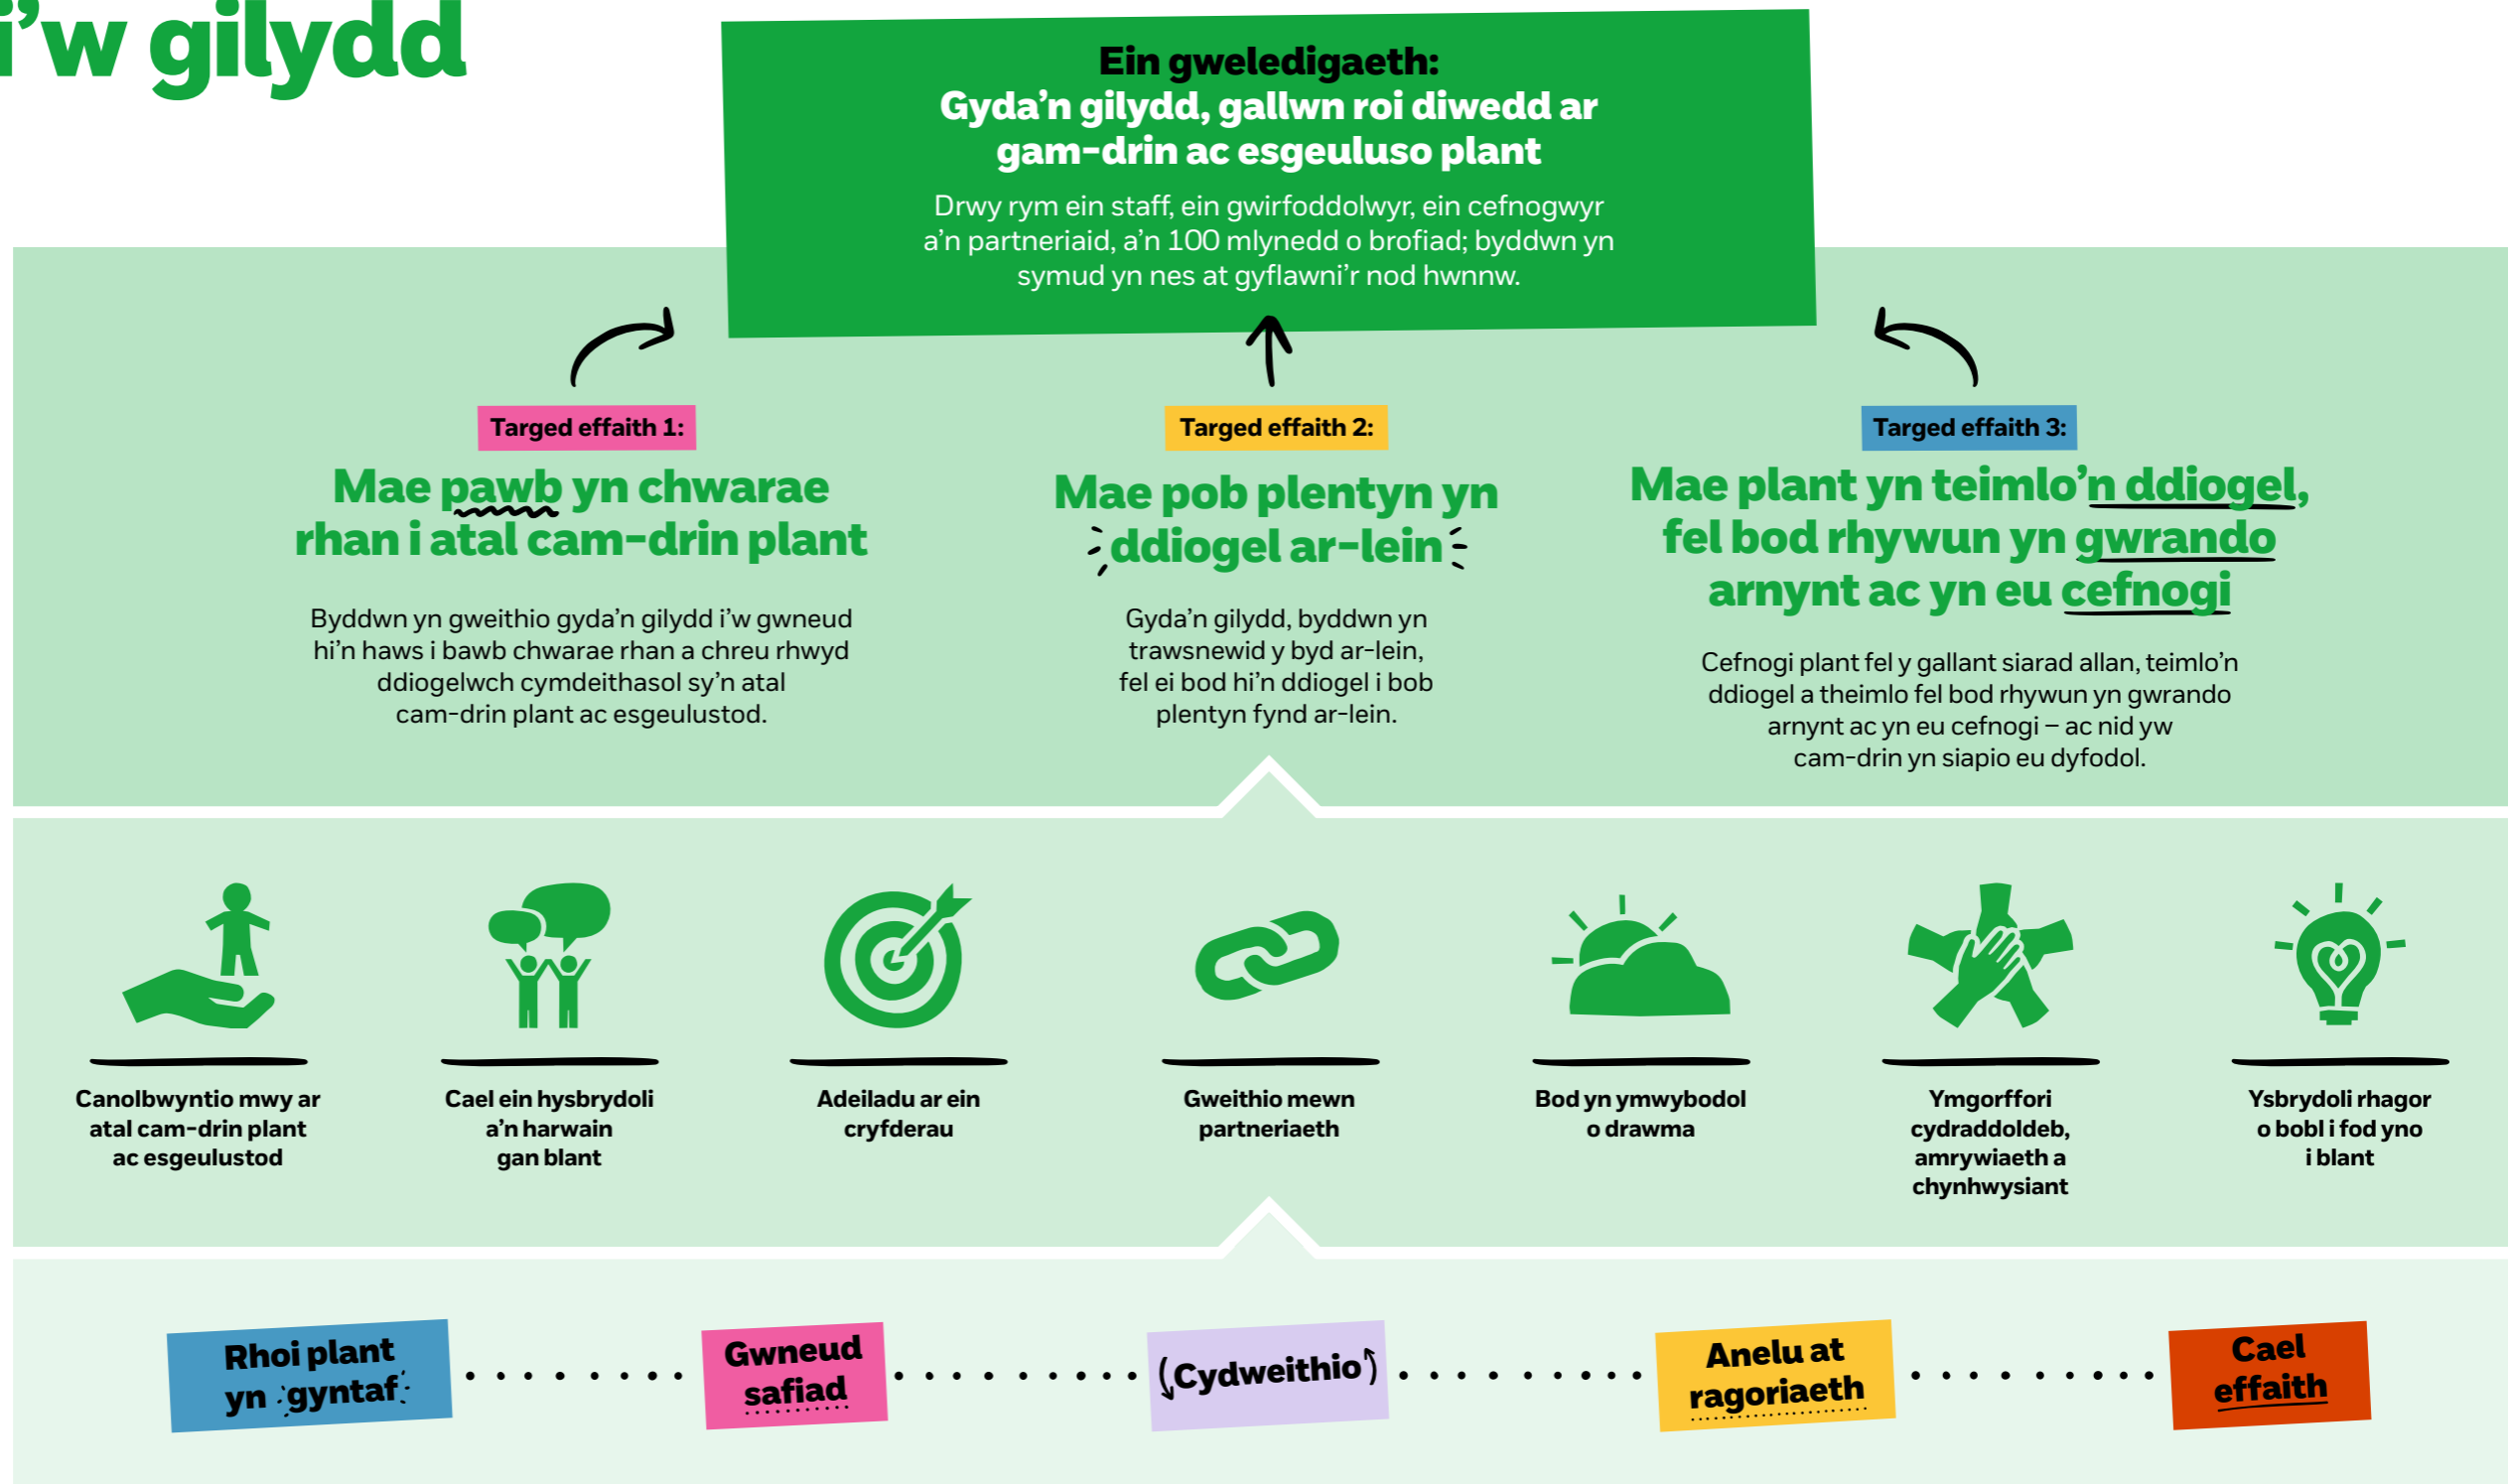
i'w gilydd

Ein gweledigaeth:
Gyda'n gilydd, gallwn roi diwedd ar gam-drin ac esgeuluso plant

Drwy rym ein staff, ein gwirfoddolwyr, ein cefnogwyr a'n partneriaid, a'n 100 mlynedd o brofiad; byddwn yn symud yn nes at gyflawni'r nod hwnnw.

Targed effaith 1:

Mae pawb yn chwarae rhan i atal cam-drin plant

Byddwn yn gweithio gyda'n gilydd i'w gwneud hi'n haws i bawb chwarae rhan a chreu rhwyd ddiogelwch cymdeithasol sy'n atal cam-drin plant ac esgeulustod.

Targed effaith 2:

Mae pob plentyn yn ddiogel ar-lein

Gyda'n gilydd, byddwn yn trawsnewid y byd ar-lein, fel ei bod hi'n ddiogel i bob plentyn fynd ar-lein.

Targed effaith 3:

Mae plant yn teimlo'n ddiogel, fel bod rhywun yn gwrando arnynt ac yn eu cefnogi

Cefnogi plant fel y gallant siarad allan, teimlo'n ddiogel a theimlo fel bod rhywun yn gwrando arnynt ac yn eu cefnogi – ac nid yw cam-drin yn siapio eu dyfodol.

Canolbwyntio mwy ar atal cam-drin plant ac esgeulustod

Cael ein hysbrydoli a'n harwain gan blant

Adeiladu ar ein cryfderau

Gweithio mewn partneriaeth

Bod yn ymwybodol o drawma

Ymgorffori cydraddoldeb, amrywiaeth a chynhwysiant

Ysbrydoli rhagor o bobl i fod yno i blant

Rhoi plant yn gyntaf

Gwneud safiad

Cydweithio

Anelu at ragoriaeth

Cael effaith